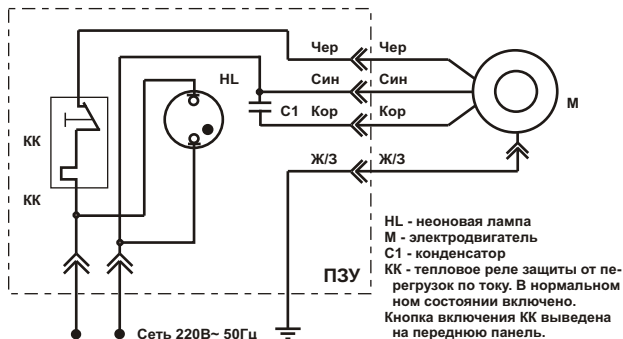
HL

Чер
Чер
Син
Син
C1
Кор
Кор
M
КК
Ж/З
Ж/З
КК
ПЗУ
Сеть 220В~ 50Гц

HL - неоновая лампа
M - электродвигатель
C1 - конденсатор
КК - тепловое реле защиты от перегрузок по току. В нормальном состоянии включено.
Кнопка включения КК выведена на переднюю панель.